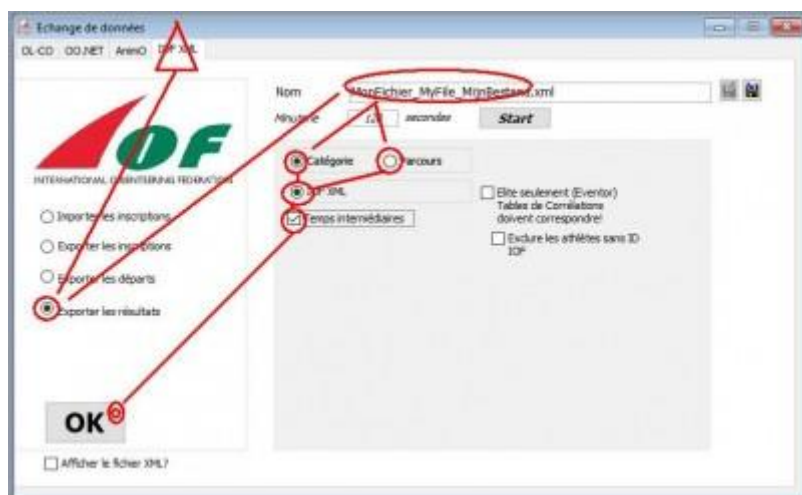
Echange de données
OL-CD OO.NET AnimO IOF XML

IOF
INTERNATIONAL ORIENTEERING FEDERATION

Importer les inscriptions
Exporter les inscriptions
Exporter les départs
Exporter les résultats

OK

Afficher le fichier XML?

Nom MonFichier_MyFile_MinBestand.xml
Minuterie 120 secondes Start

Catégorie
Parcours
IOF XML
Temps intermédiaires

Elite seulement (Eventor) Tables de Corrélations doivent correspondre!
Exclure les athlètes sans ID IOF